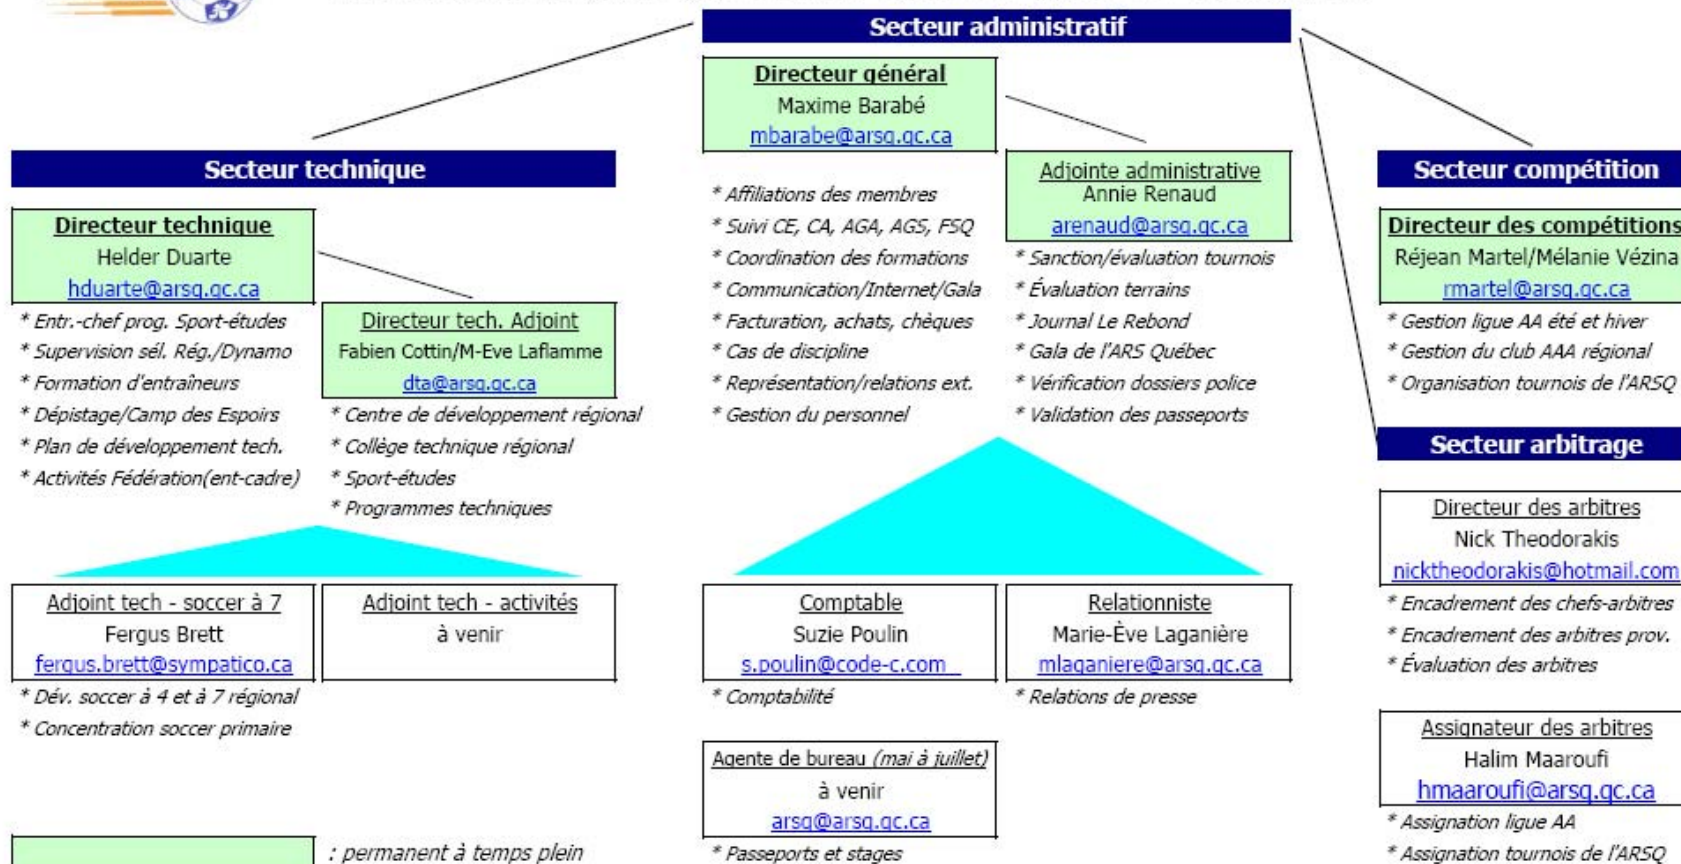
Secteur administratif

Directeur général
Maxime Barabé
mbarabe@arsq.qc.ca

* Affiliations des membres
* Suivi CE, CA, AGA, AGS, FSQ
* Coordination des formations
* Communication/Internet/Gala
* Facturation, achats, chèques
* Cas de discipline
* Représentation/relations ext.
* Gestion du personnel

Adjointe administrative
Annie Renaud
arenaud@arsq.qc.ca

* Sanction/évaluation tournois
* Évaluation terrains
* Journal Le Rebond
* Gala de l'ARS Québec
* Vérification dossiers police
* Validation des passeports

Secteur technique

Directeur technique
Helder Duarte
hduarte@arsq.qc.ca

* Entr.-chef prog. Sport-études
* Supervision sél. Rég./Dynamo
* Formation d'entraîneurs
* Dépistage/Camp des Espoirs
* Plan de développement tech.
* Activités Fédération(ent-cadre)

Directeur tech. Adjoint
Fabien Cottin/M-Eve Laflamme
dta@arsq.qc.ca

* Centre de développement régional
* Collège technique régional
* Sport-études
* Programmes techniques

Adjoint tech - soccer à 7
Fergus Brett
fergus.brett@sympatico.ca

* Dév. soccer à 4 et à 7 régional
* Concentration soccer primaire

Adjoint tech - activités
à venir

Comptable
Suzie Poulin
s.poulin@code-c.com

* Comptabilité

Relationniste
Marie-Ève Laganière
mlaganiere@arsq.qc.ca

* Relations de presse

Agente de bureau (mai à juillet)
à venir
arsq@arsq.qc.ca

* Passeports et stages

Secteur compétition

Directeur des compétitions
Réjean Martel/Mélanie Vézina
rmartel@arsq.qc.ca

* Gestion ligue AA été et hiver
* Gestion du club AAA régional
* Organisation tournois de l'ARSQ

Secteur arbitrage

Directeur des arbitres
Nick Theodorakis
nicktheodorakis@hotmail.com

* Encadrement des chefs-arbitres
* Encadrement des arbitres prov.
* Évaluation des arbitres

Assignateur des arbitres
Halim Maaroufi
hmaaroufi@arsq.qc.ca

* Assignation ligue AA
* Assignation tournois de l'ARSQ

: permanent à temps plein